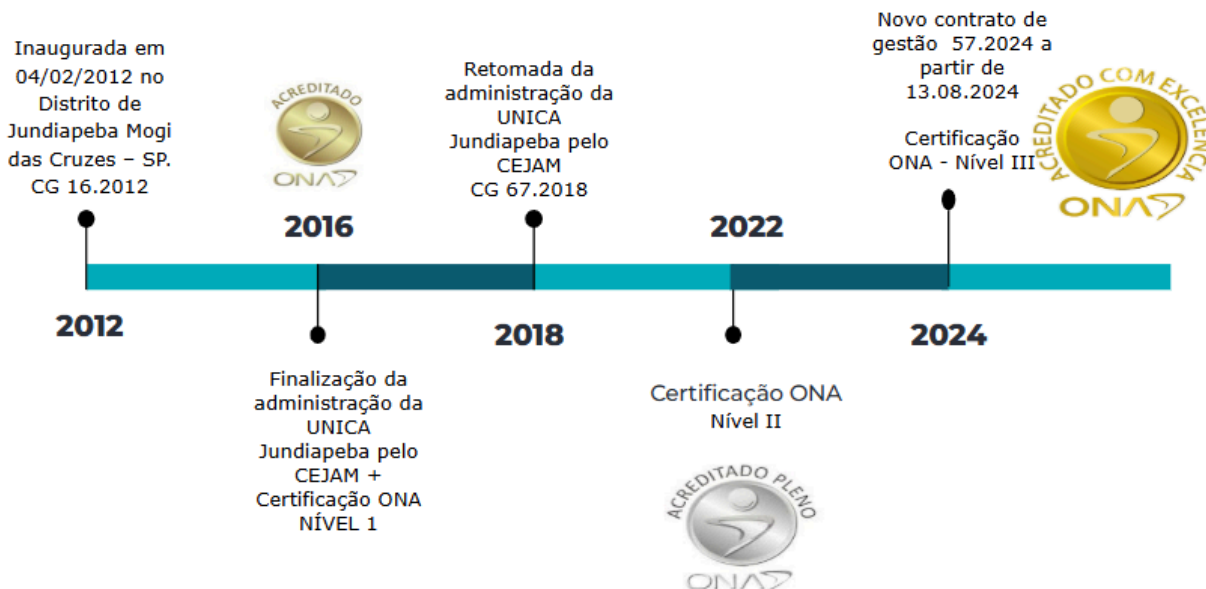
Inaugurada em 04/02/2012 no Distrito de Jundiapeba Mogi das Cruzes – SP. CG 16.2012

ACREDITADO
ONA

2016

Retomada da administração da UNICA Jundiapeba pelo CEJAM
CG 67.2018

2022

Novo contrato de gestão 57.2024 a partir de 13.08.2024

Certificação ONA - Nível III

ACREDITADO COM EXCELÊNCIA
ONA

2012

2018

2024

Finalização da administração da UNICA Jundiapeba pelo CEJAM + Certificação ONA NÍVEL 1

Certificação ONA
Nível II

ACREDITADO PLENO
ONA